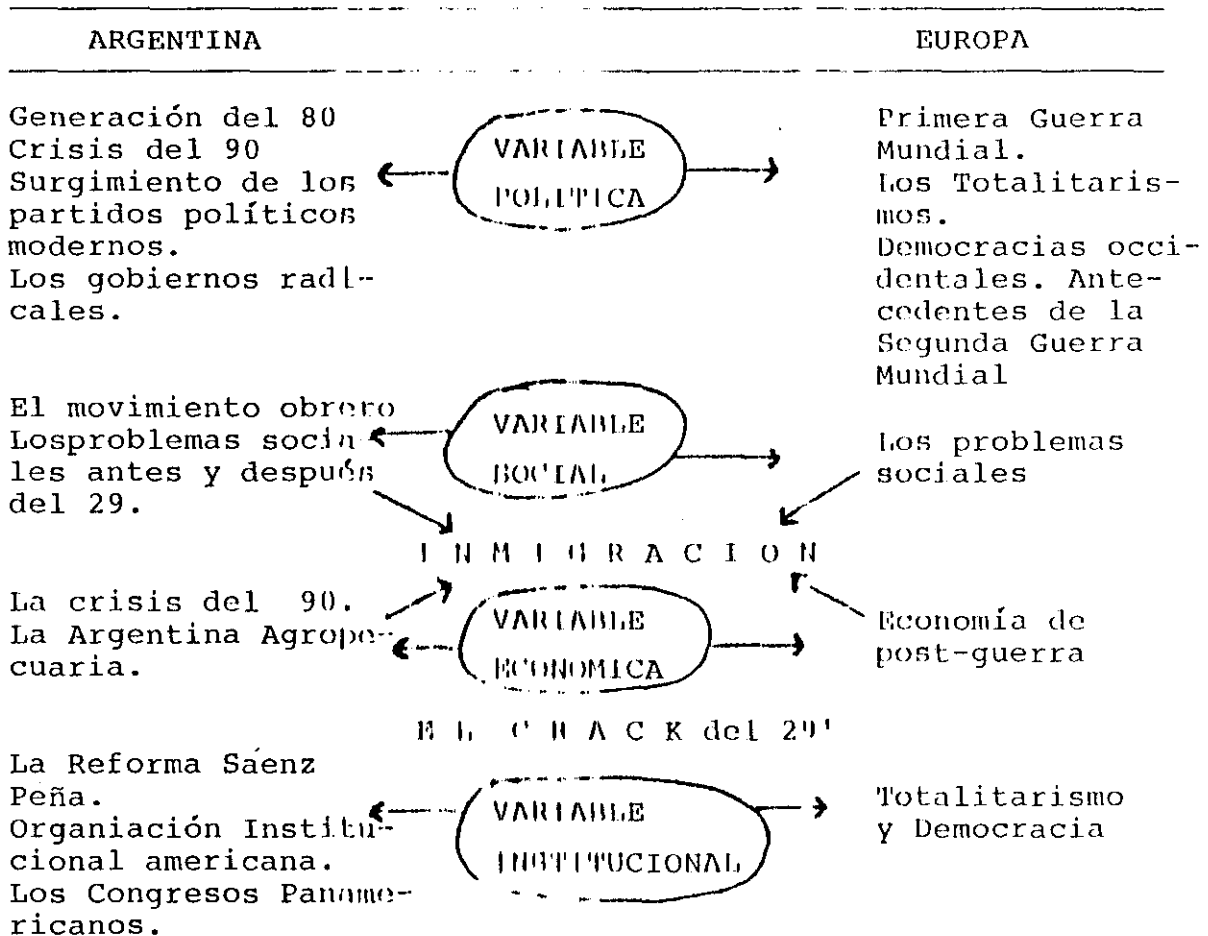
| ARGENTINA | | EUROPA |
|---|---|---|
| Generación del 80 Crisis del 90 Surgimiento de los partidos políticos modernos. Los gobiernos radicales. | VARIABLE POLITICA | Primera Guerra Mundial. Los Totalitarismos. Democracias occidentales. Antecedentes de la Segunda Guerra Mundial |
| El movimiento obrero Losproblemas sociales antes y después del 29. | VARIABLE SOCIAL | Los problemas sociales |
| | I N M I G R A C I O N | |
| La crisis del 90. La Argentina Agropecuaria. | VARIABLE ECONOMICA | Economía de post-guerra |
| | E L C R A C K del 29' | |
| La Reforma Saenz Peña. Organiación Institucional americana. Los Congresos Panamericanos. | VARIABLE INSTITUCIONAL | Totalitarismo y Democracia |